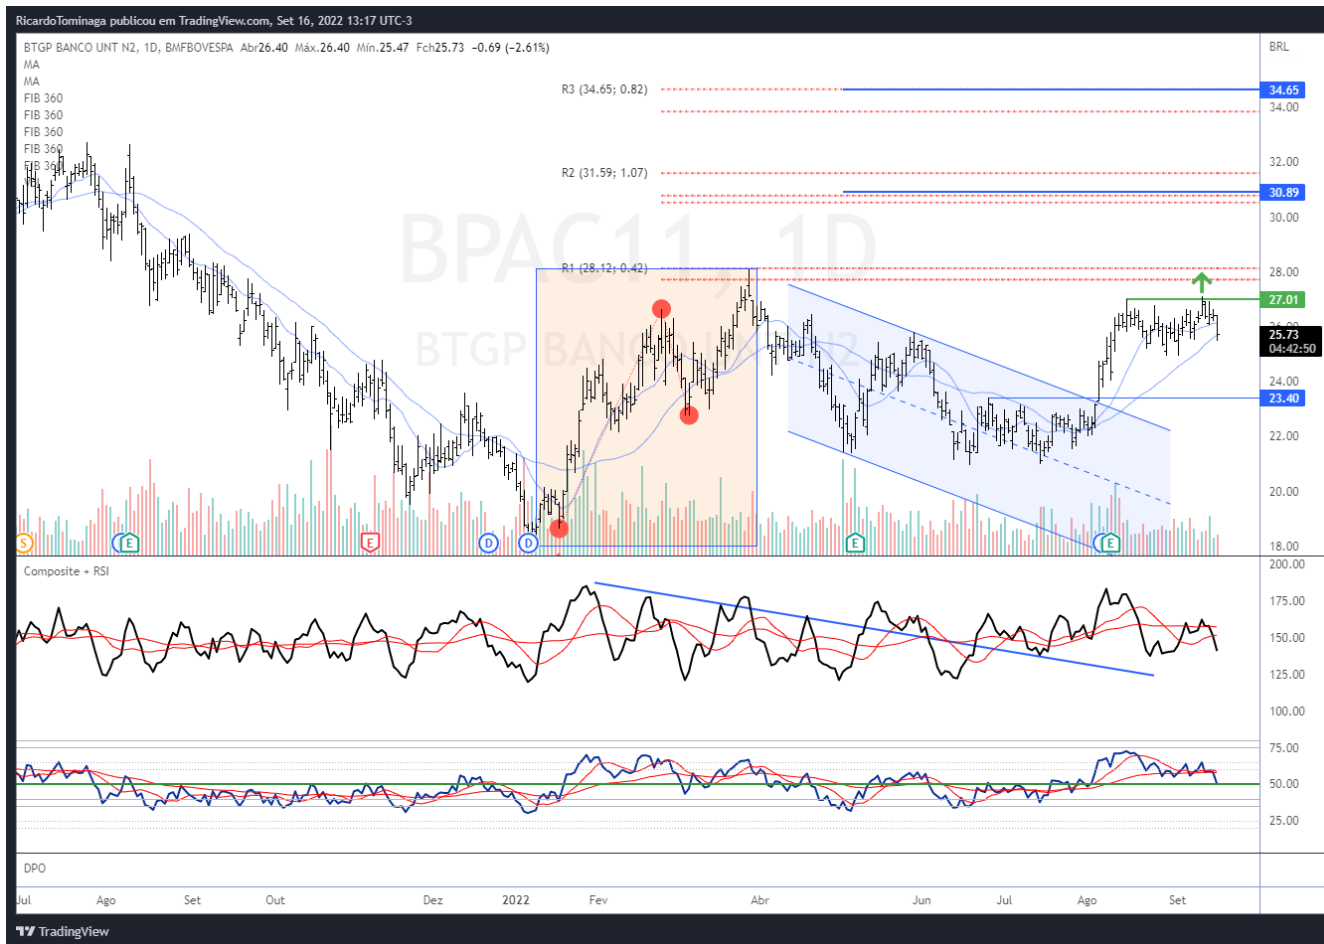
RicardoTominaga publicou em TradingView.com, Set 16, 2022 13:17 UTC-3

BTGP BANCO UNT N2, 1D, BMFBOVESPA Abr26.40 Máx.26.40 Mín.25.47 Fch25.73 −0.69 (−2.61%)
MA
MA
FIB 360
FIB 360
FIB 360
FIB 360
FIB 360

BPAC11, 1D
BTGP BANCO UNT N2

R3 (34.65; 0.82)
R2 (31.59; 1.07)
R1 (28.12; 0.42)

BRL
34.65
34.00
32.00
30.89
30.00
28.00
27.01
25.73
04:42:50
24.00
23.40
22.00
20.00
18.00

S
E
E
D
D
E
E

Composite + RSI
200.00
175.00
150.00
125.00
100.00
75.00
50.00
25.00

DPO

Jul
Ago
Set
Out
Dez
2022
Fev
Abr
Jun
Jul
Ago
Set

TradingView